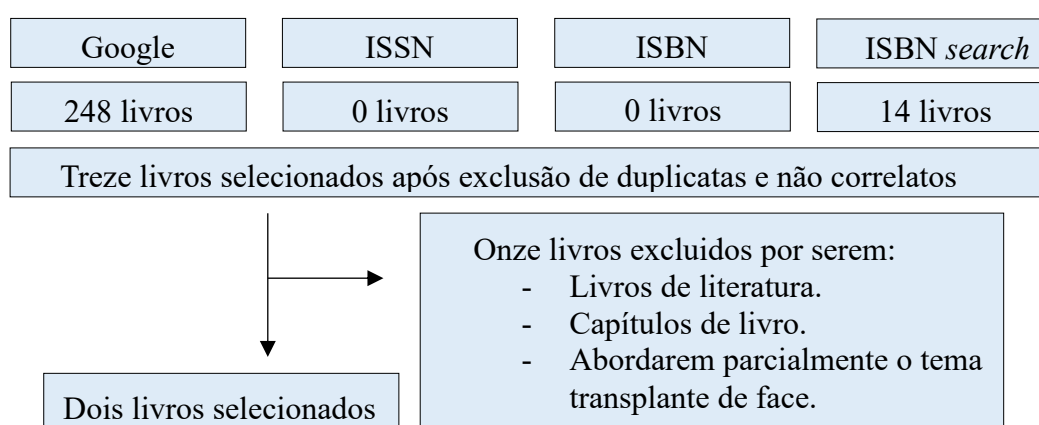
Google

ISSN

ISBN

ISBN *search*

248 livros

0 livros

0 livros

14 livros

Treze livros selecionados após exclusão de duplicatas e não correlatos

Onze livros excluidos por serem:
- Livros de literatura.
- Capítulos de livro.
- Abordarem parcialmente o tema transplante de face.

Dois livros selecionados